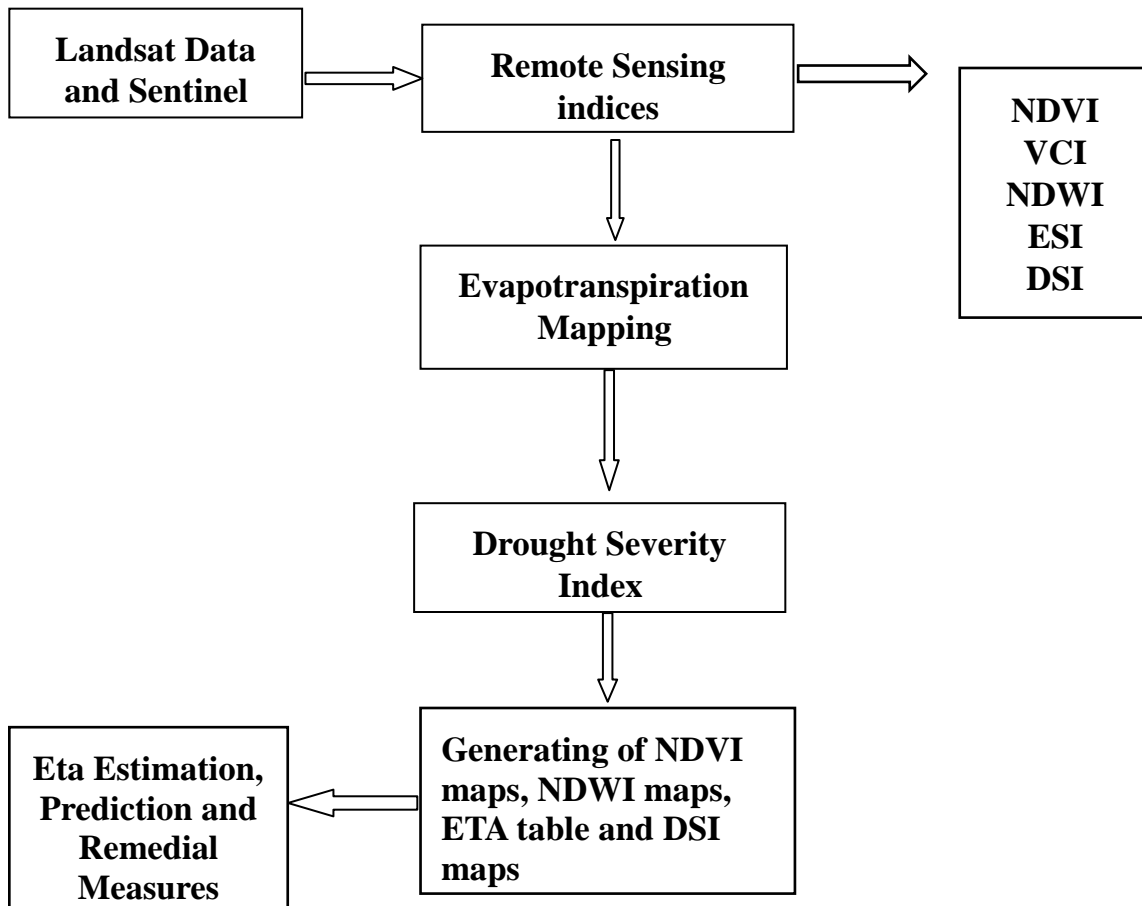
Landsat Data and Sentinel

Remote Sensing indices

NDVI
VCI
NDWI
ESI
DSI

Evapotranspiration Mapping

Drought Severity Index

Generating of NDVI maps, NDWI maps, ETA table and DSI maps

Eta Estimation, Prediction and Remedial Measures